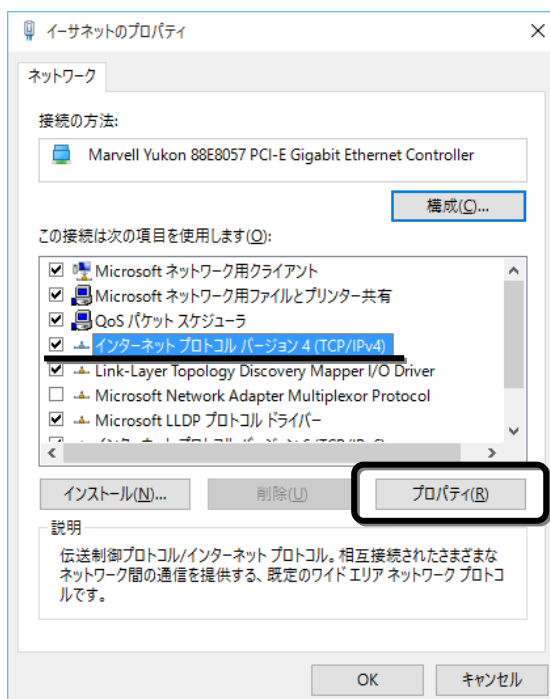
イーサネットのプロパティ

ネットワーク

接続の方法:

Marvell Yukon 88E8057 PCI-E Gigabit Ethernet Controller

構成(C)...

この接続は次の項目を使用します(O):

Microsoft ネットワーク用クライアント
Microsoft ネットワーク用ファイルとプリンター共有
QoS パケット スケジューラ
インターネット プロトコル バージョン 4 (TCP/IPv4)
Link-Layer Topology Discovery Mapper I/O Driver
Microsoft Network Adapter Multiplexor Protocol
Microsoft LLDP プロトコル ドライバー
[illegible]

インストール(N)...
削除(U)
プロパティ(R)

説明
伝送制御プロトコル/インターネット プロトコル。相互接続されたさまざまなネットワーク間の通信を提供する、既定のワイド エリア ネットワーク プロトコルです。

OK
キャンセル